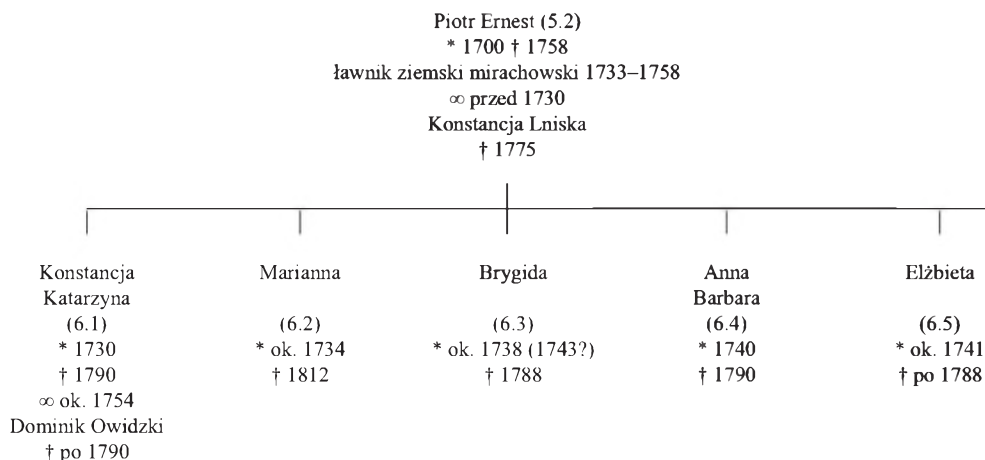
Piotr Ernest (5.2)
* 1700 † 1758
ławnik ziemski mirachowski 1733–1758
$\infty$ przed 1730
Konstancja Lniska
† 1775

Konstancja Katarzyna
(6.1)
* 1730
† 1790
$\infty$ ok. 1754
Dominik Owidzki
† po 1790

Marianna
(6.2)
* ok. 1734
† 1812

Brygida
(6.3)
* ok. 1738 (1743?)
† 1788

Anna Barbara
(6.4)
* 1740
† 1790

Elżbieta
(6.5)
* ok. 1741
† po 1788